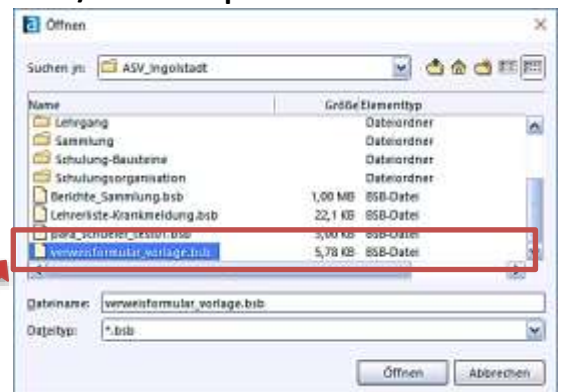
Öffnen

Suchen in: ASV_Ingolstadt

| Name | Größe | Elementtyp |
|---|---|---|
| Lehrgang | | Dateiordner |
| Sammlung | | Dateiordner |
| Schulung-Bausteine | | Dateiordner |
| Schulungsorganisation | | Dateiordner |
| Berichte_Sammlung.bsb | 1,00 MB | BSB-Datei |
| Lehrerliste-Krankmeldung.bsb | 22,1 KB | BSB-Datei |
| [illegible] | 3,00 KB | BSB-Datei |
| verweisformular_vorlage.bsb | 5,78 KB | BSB-Datei |

Dateiname: verweisformular_vorlage.bsb

Dateityp: *.bsb

Öffnen
Abbrechen